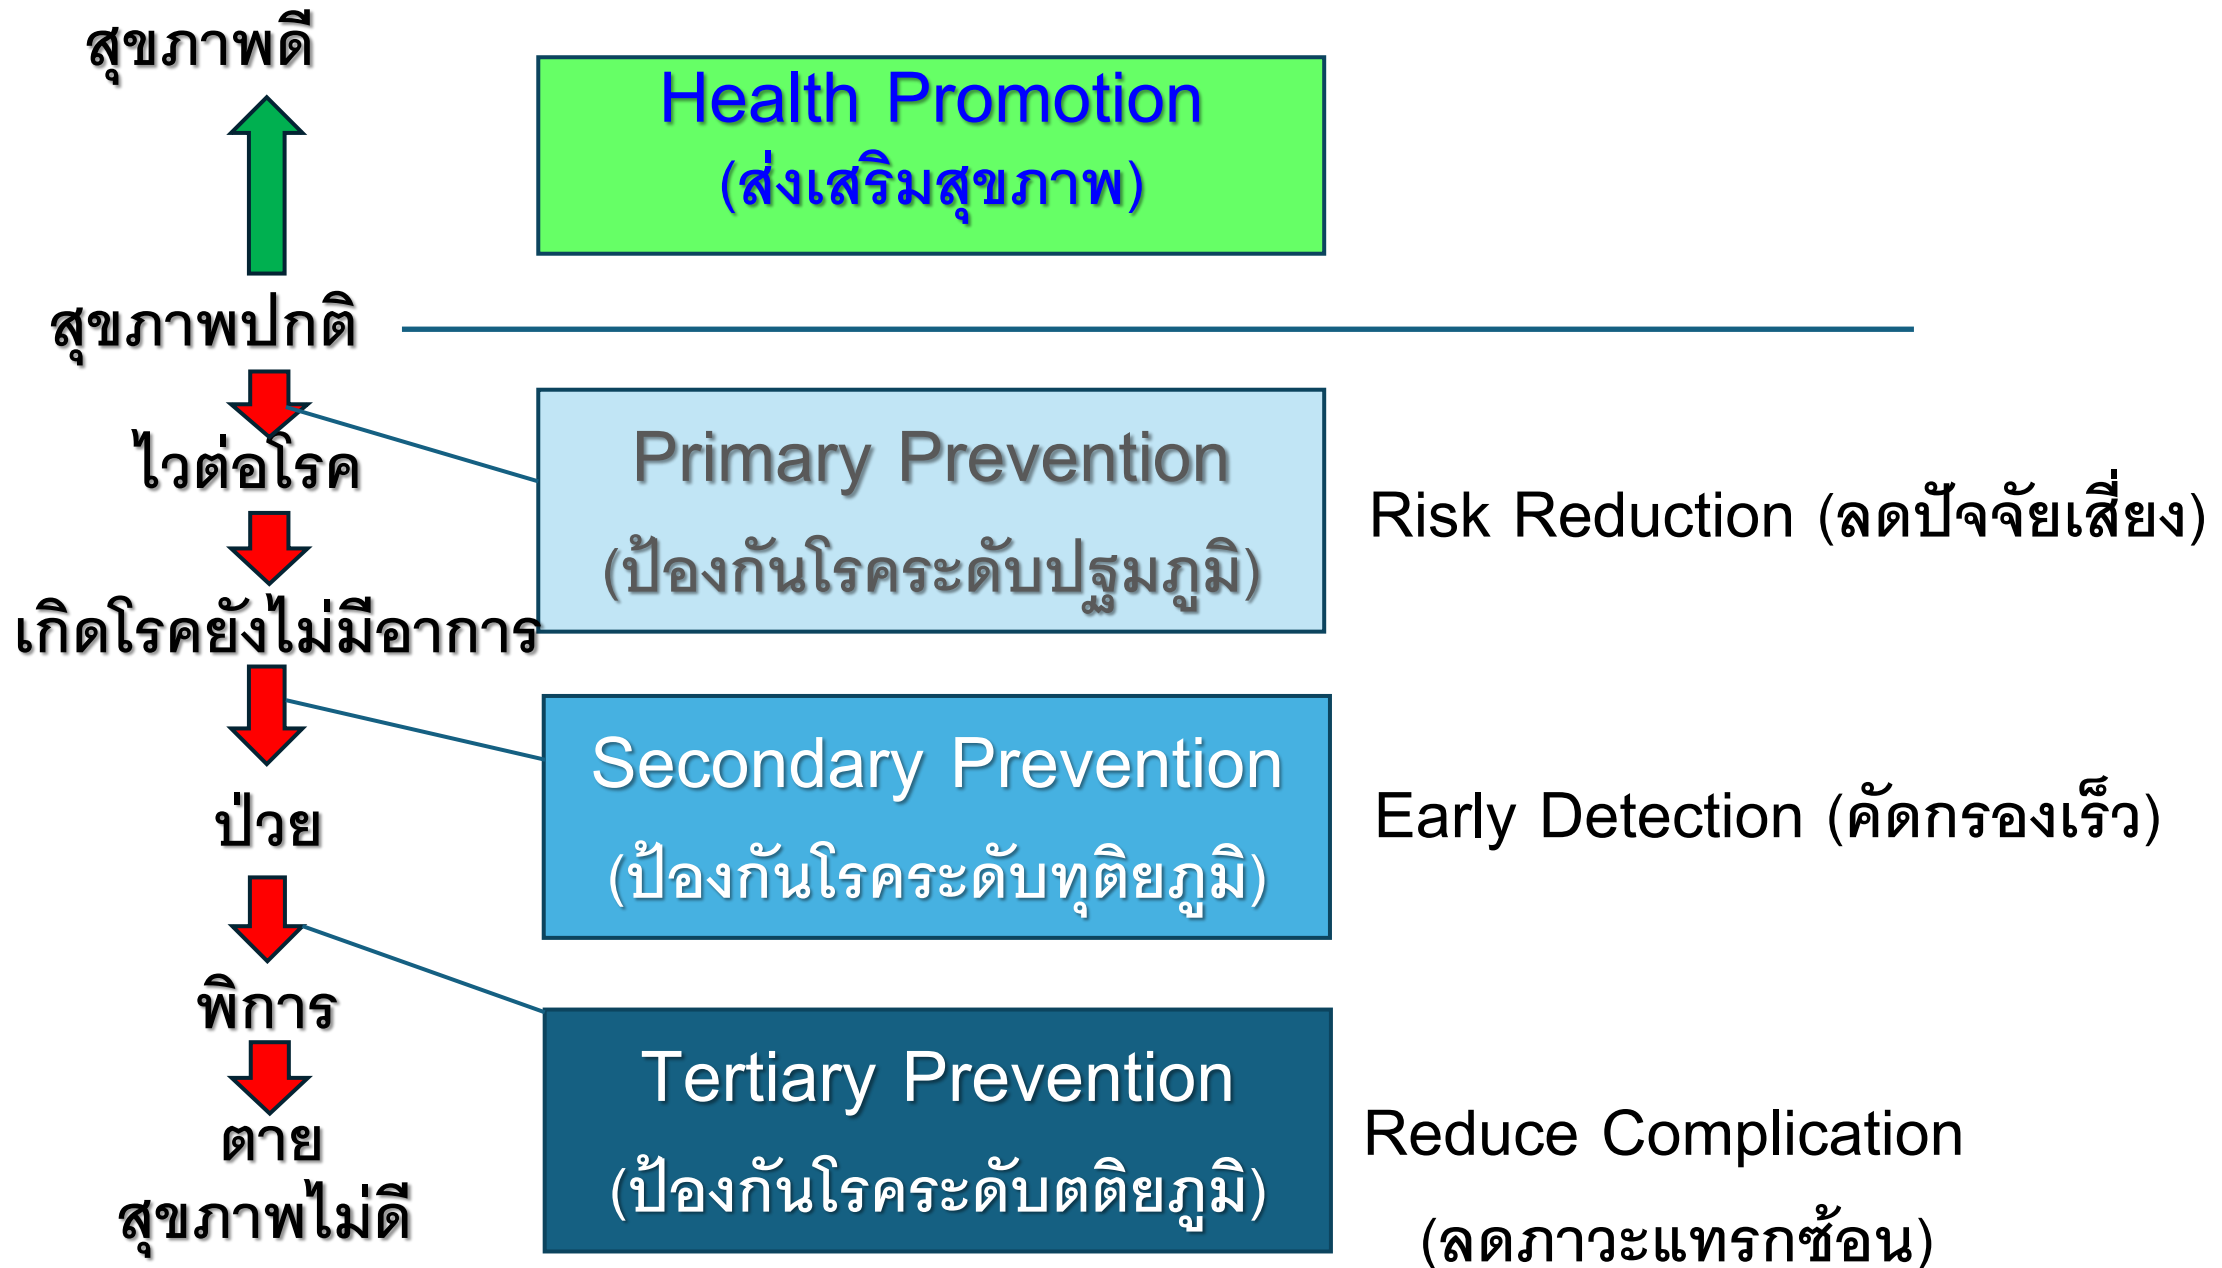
สุขภาพดี

Health Promotion
(ส่งเสริมสุขภาพ)

สุขภาพปกติ

ไวต่อโรค

Primary Prevention
(ป้องกันโรคระดับปฐมภูมิ)

Risk Reduction (ลดปัจจัยเสี่ยง)

เกิดโรคยังไม่มีอาการ

ป่วย

Secondary Prevention
(ป้องกันโรคระดับทุติยภูมิ)

Early Detection (คัดกรองเร็ว)

พิการ

ตาย

สุขภาพไม่ดี

Tertiary Prevention
(ป้องกันโรคระดับตติยภูมิ)

Reduce Complication
(ลดภาวะแทรกซ้อน)